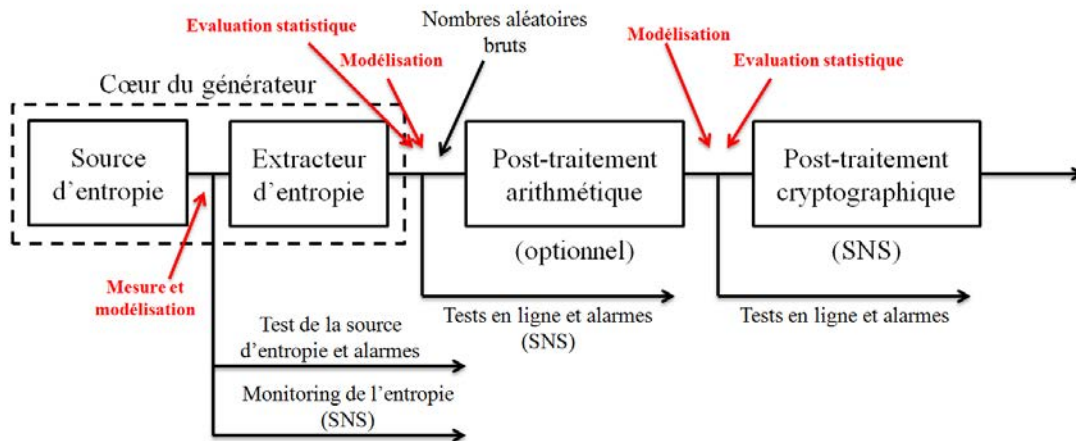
Evaluation statistique

Nombres aléatoires bruts

Modélisation

Evaluation statistique

Modélisation

Cœur du générateur

Source d'entropie

Extracteur d'entropie

Post-traitement arithmétique

(optionnel)

Post-traitement cryptographique

(SNS)

Mesure et modélisation

Tests en ligne et alarmes (SNS)

Tests en ligne et alarmes

Test de la source d'entropie et alarmes

Monitoring de l'entropie (SNS)